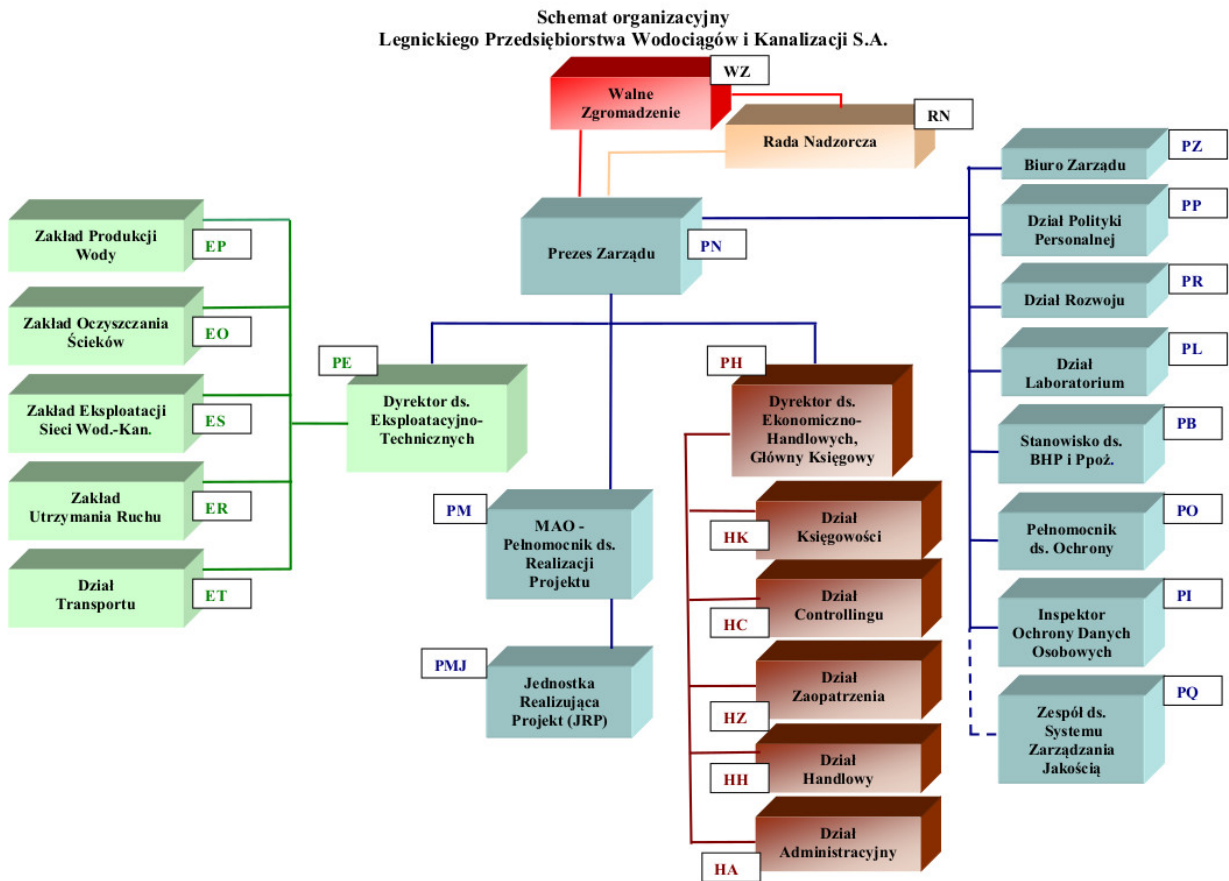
Schemat organizacyjny
Legnickiego Przedsiębiorstwa Wodociągów i Kanalizacji S.A.

Walne Zgromadzenie
WZ

Rada Nadzorcza
RN

Prezes Zarządu
PN

Zakład Produkcji Wody
EP

Zakład Oczyszczania Ścieków
EO

Zakład Eksploatacji Sieci Wod.-Kan.
ES

Zakład Utrzymania Ruchu
ER

Dział Transportu
ET

PE
Dyrektor ds. Eksploatacyjno-Technicznych

PM
MAO - Pełnomocnik ds. Realizacji Projektu

PMJ
Jednostka Realizująca Projekt (JRP)

PH
Dyrektor ds. Ekonomiczno-Handlowych, Główny Księgowy

HK
Dział Księgowości

HC
Dział Controllingu

HZ
Dział Zaopatrzenia

HH
Dział Handlowy

HA
Dział Administracyjny

Biuro Zarządu
PZ

Dział Polityki Personalnej
PP

Dział Rozwoju
PR

Dział Laboratorium
PL

Stanowisko ds. BHP i Ppoż.
PB

Pełnomocnik ds. Ochrony
PO

Inspektor Ochrony Danych Osobowych
PI

Zespół ds. Systemu Zarządzania Jakością
PQ